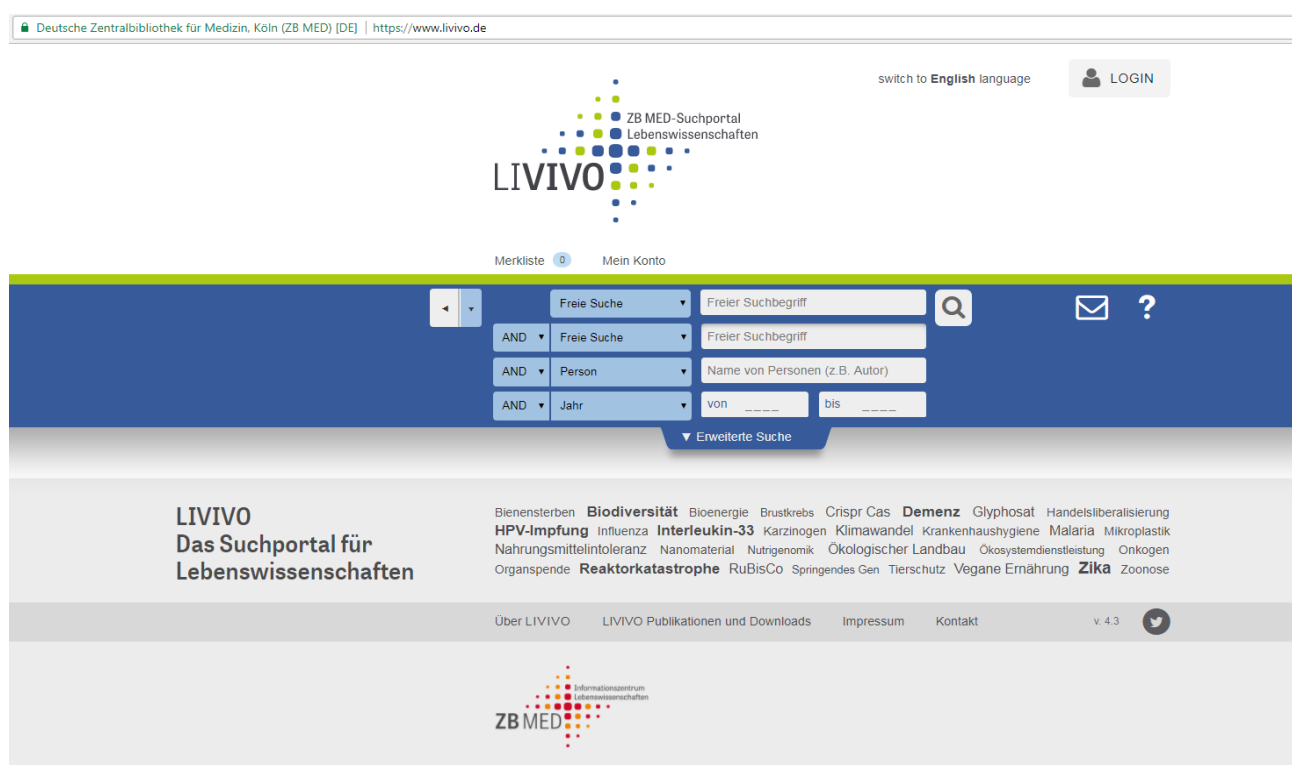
Deutsche Zentralbibliothek für Medizin, Köln (ZB MED) [DE] | https://www.livivo.de

switch to English language

LOGIN

ZB MED-Suchportal Lebenswissenschaften

LIVIVO

Merkliste 0 Mein Konto

Freie Suche Freier Suchbegriff

AND Freie Suche Freier Suchbegriff

AND Person Name von Personen (z.B. Autor)

AND Jahr von ____ bis ____

▼ Erweiterte Suche

LIVIVO
Das Suchportal für Lebenswissenschaften

Bienensterben Biodiversität Bioenergie Brustkrebs Crispr Cas Demenz Glyphosat Handelsliberalisierung HPV-Impfung Influenza Interleukin-33 Karzinogen Klimawandel Krankenhaushygiene Malaria Mikroplastik Nahrungsmittelintoleranz Nanomaterial Nutrigenomik Ökologischer Landbau Ökosystemdienstleistung Onkogen Organspende Reaktorkatastrophe RuBisCo Springendes Gen Tierschutz Vegane Ernährung Zika Zoonose

Über LIVIVO LIVIVO Publikationen und Downloads Impressum Kontakt v. 4.3

ZB MED Informationszentrum Lebenswissenschaften